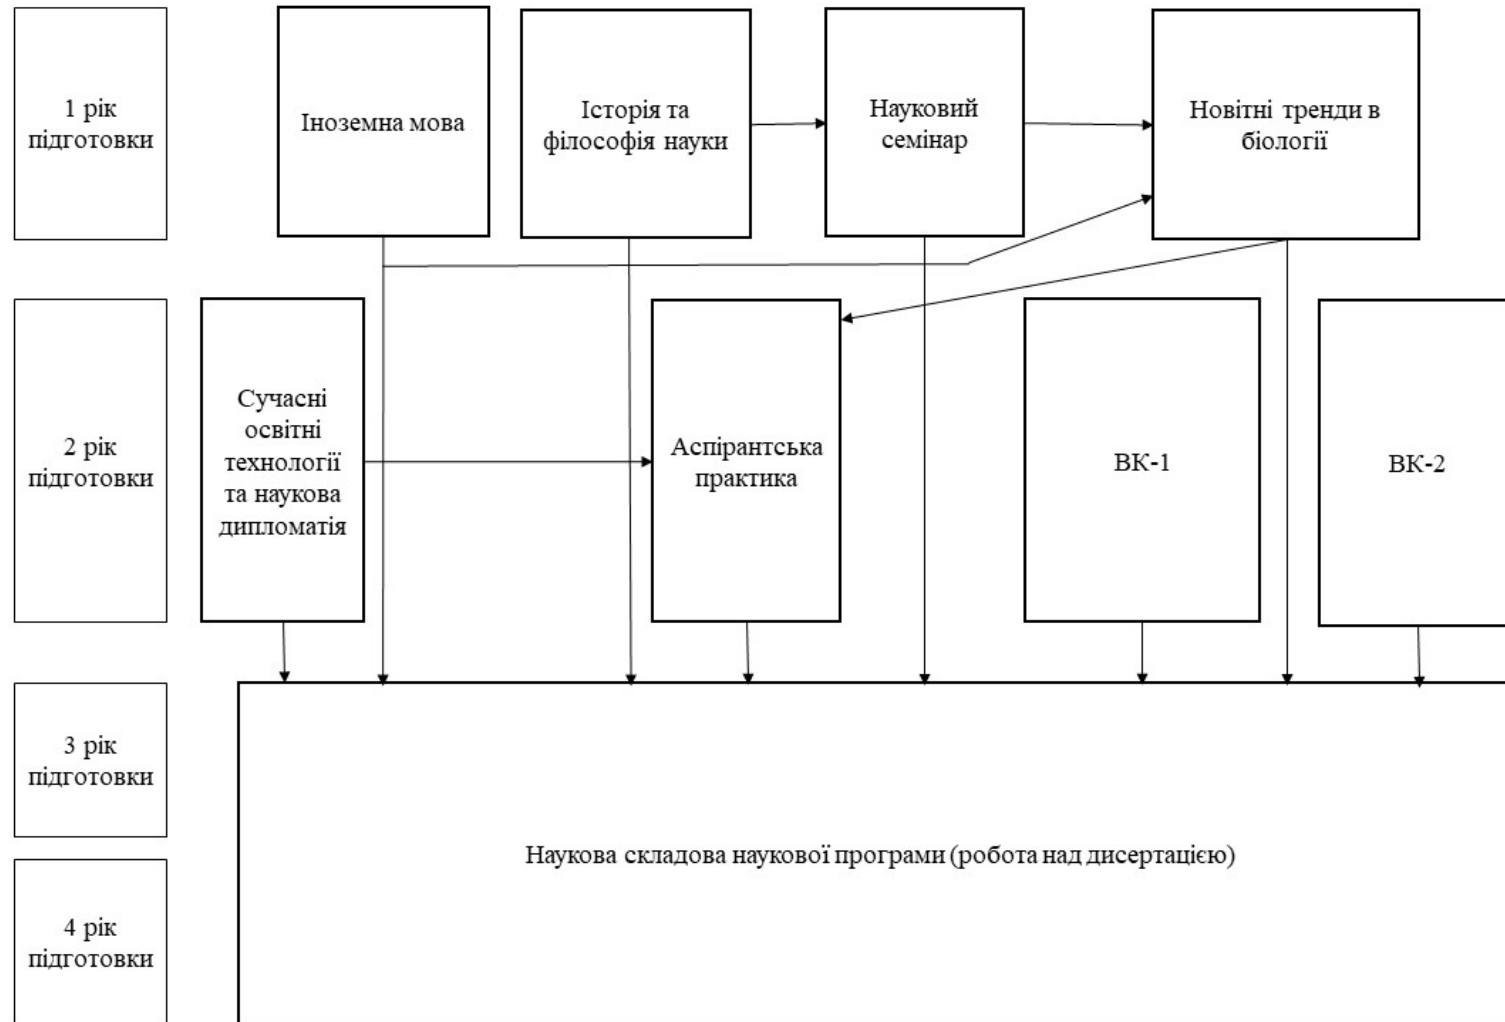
1 рік підготовки

Іноземна мова

Історія та філософія науки

Науковий семінар

Новітні тренди в біології

2 рік підготовки

Сучасні освітні технології та наукова дипломатія

Аспірантська практика

ВК-1

ВК-2

3 рік підготовки

4 рік підготовки

Наукова складова наукової програми (робота над дисертацією)